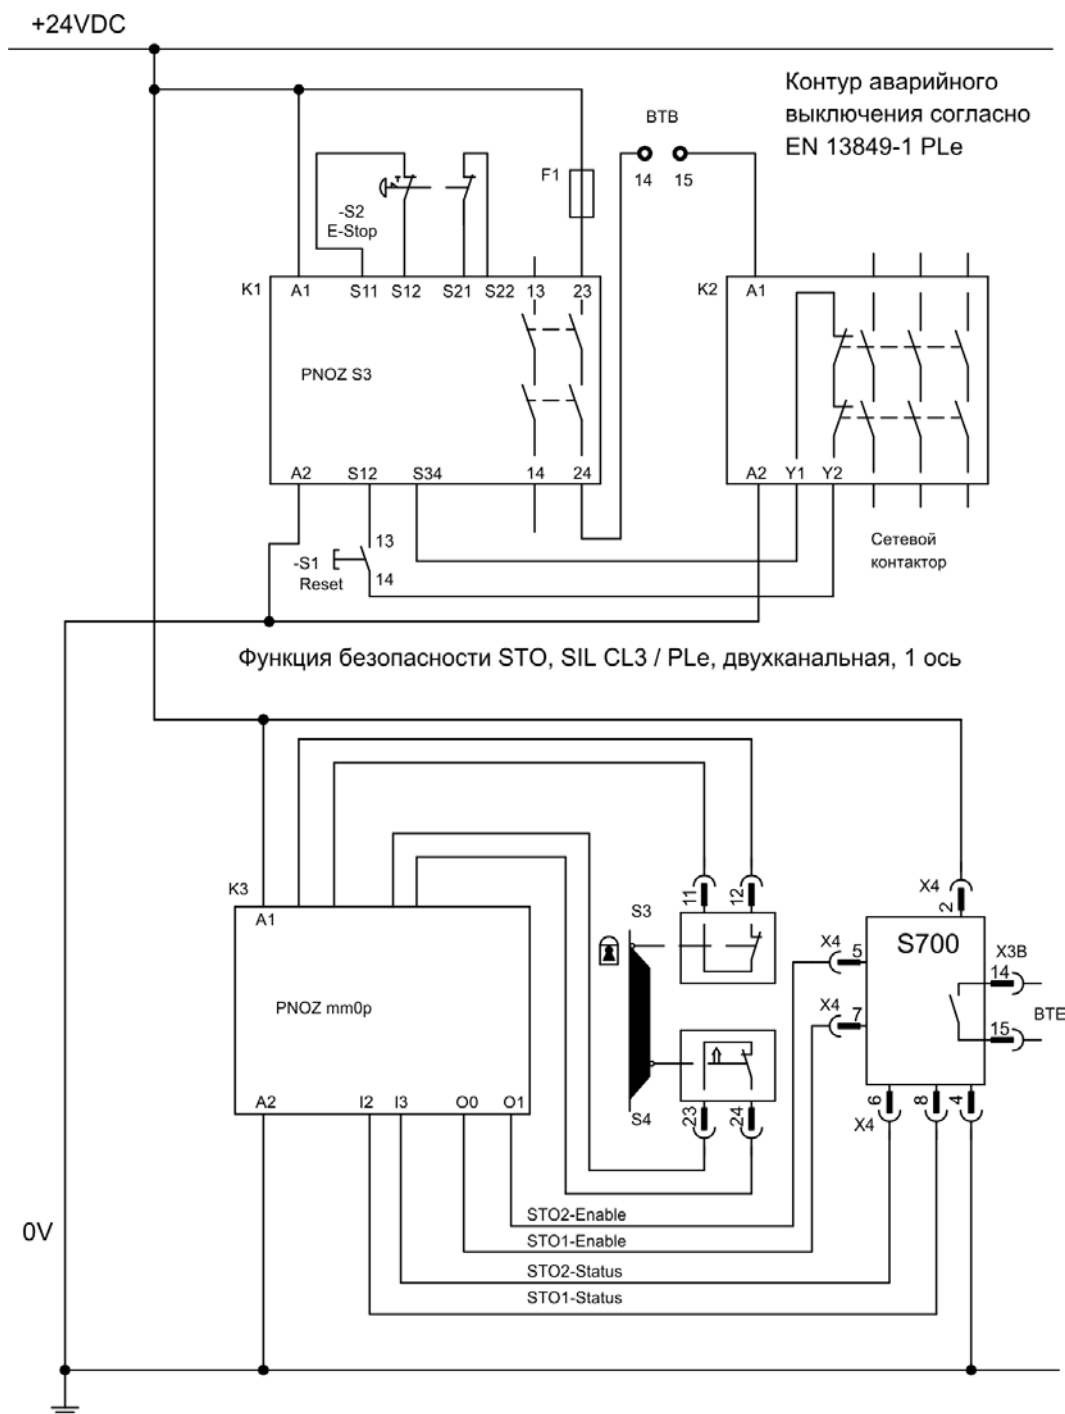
+24VDC

Контур аварийного выключения согласно EN 13849-1 PLe

BTB
14 15

F1

-S2
E-Stop

K1 A1 S11 S12 S21 S22 13 23

PNOZ S3

A2 S12 S34 14 24

K2 A1

A2 Y1 Y2

Сетевой контактор

-S1
Reset
13
14

Функция безопасности STO, SIL CL3 / PLe, двухканальная, 1 ось

K3
A1

PNOZ mm0p

A2 I2 I3 O0 O1

S3
11 12

S4
23 24

X4
2

S700

X4
5

X4
7

X3B
14
15
BTE

X4
6 8 4

STO2-Enable
STO1-Enable
STO2-Status
STO1-Status

0V